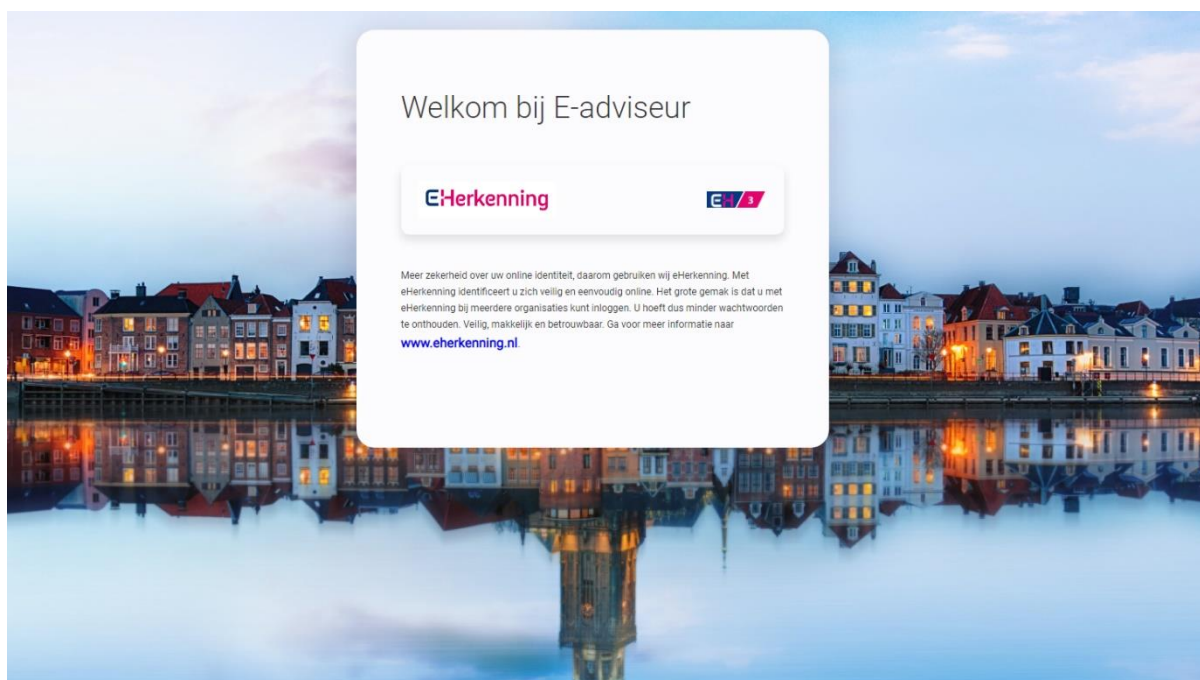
Welkom bij E-adviseur

eHerkenning

EH 3

Meer zekerheid over uw online identiteit, daarom gebruiken wij eHerkenning. Met eHerkenning identificeert u zich veilig en eenvoudig online. Het grote gemak is dat u met eHerkenning bij meerdere organisaties kunt inloggen. U hoeft dus minder wachtwoorden te onthouden. Veilig, makkelijk en betrouwbaar. Ga voor meer informatie naar www.eherkenning.nl.